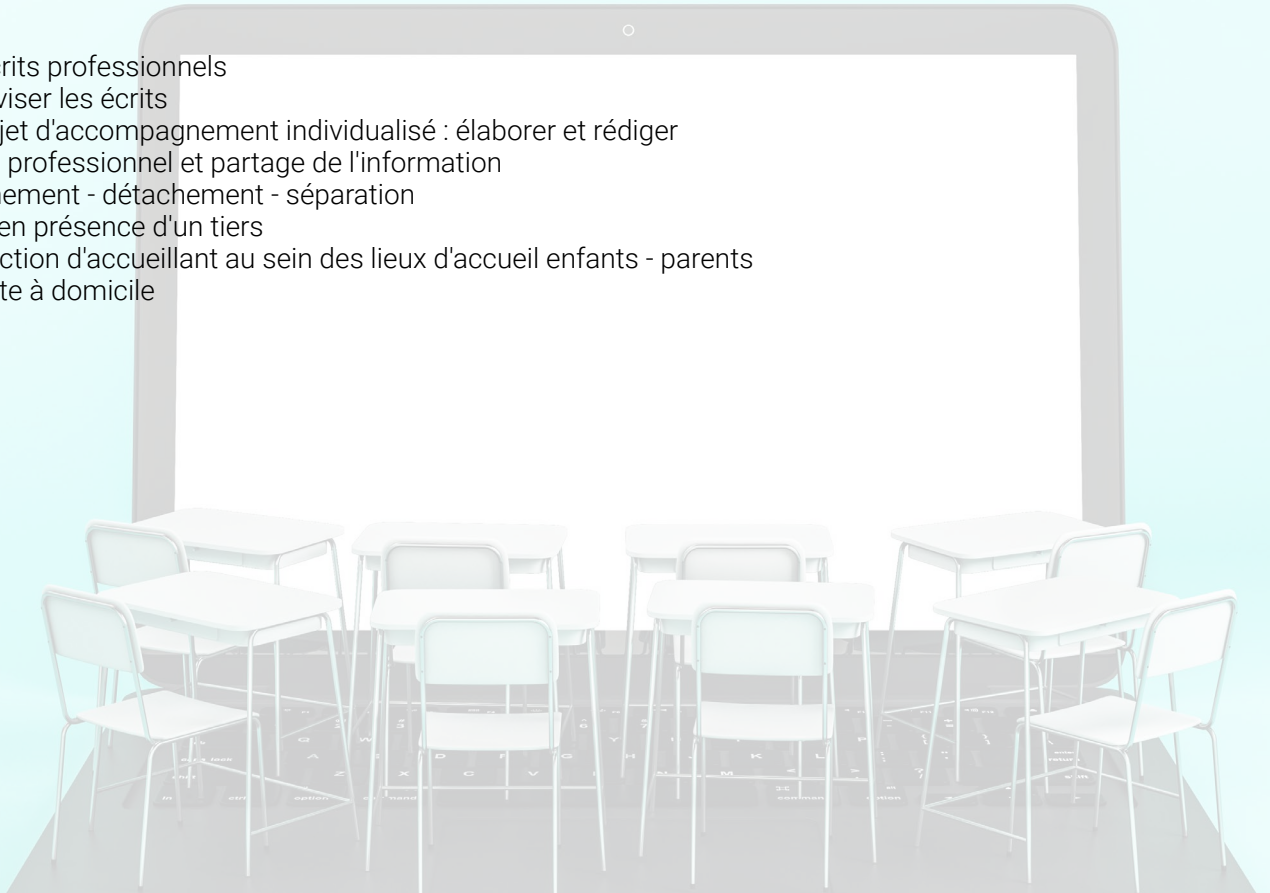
rits professionnels
viser les écrits
jet d'accompagnement individualisé : élaborer et rédiger
professionnel et partage de l'information
hement - détachement - séparation
en présence d'un tiers
ction d'accueillant au sein des lieux d'accueil enfants - parents
te à domicile